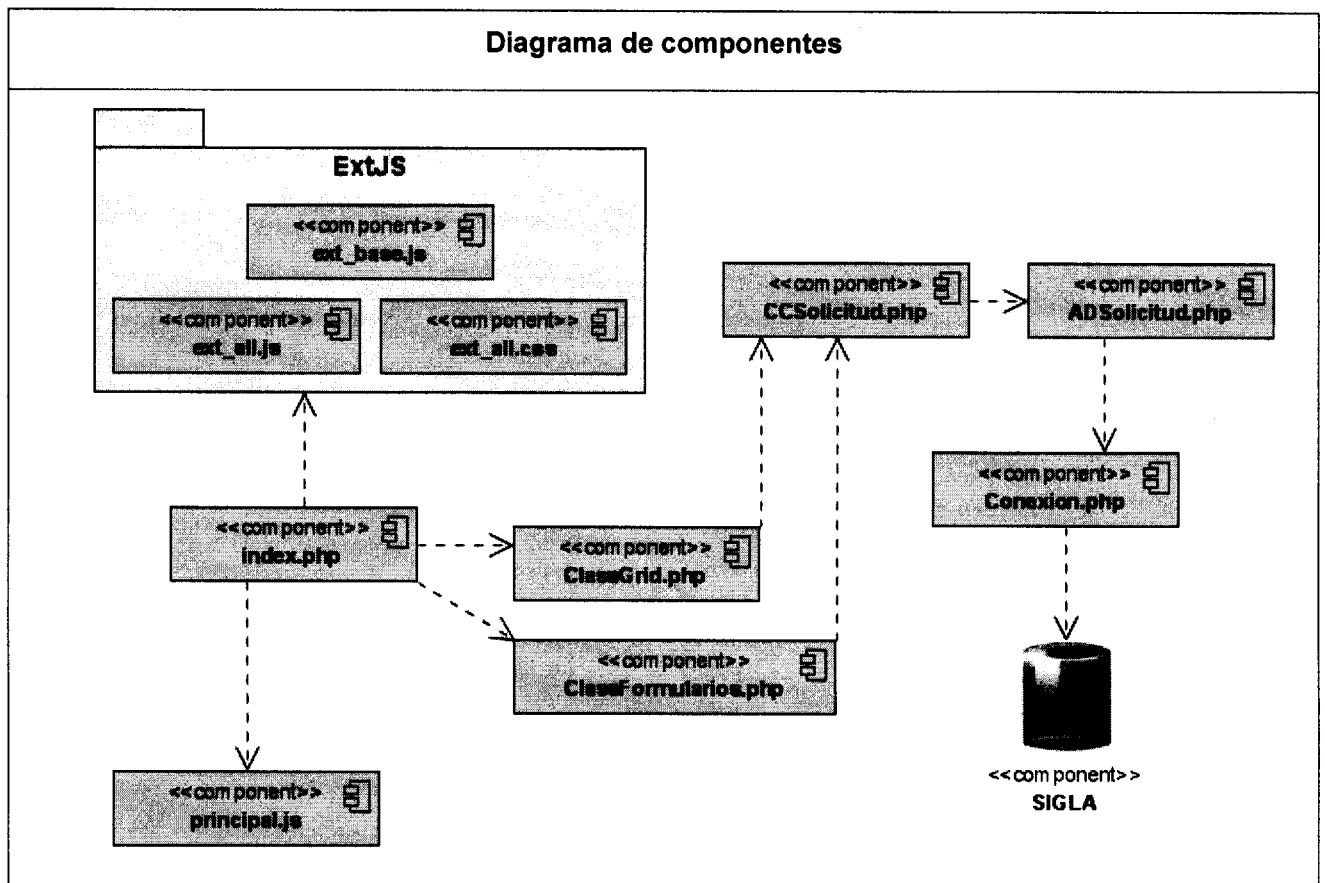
Diagrama de componentes

ExtJS

<<com ponent>>
ext_base.js

<<com ponent>>
ext_all.js

<<com ponent>>
ext_all.css

<<com ponent>>
CCSolicitud.php

<<com ponent>>
ADSolicitud.php

<<com ponent>>
Conexion.php

<<com ponent>>
index.php

<<com ponent>>
ClassGrid.php

<<com ponent>>
ClassFormularios.php

<<com ponent>>
principal.js

<<com ponent>>
SIGLA